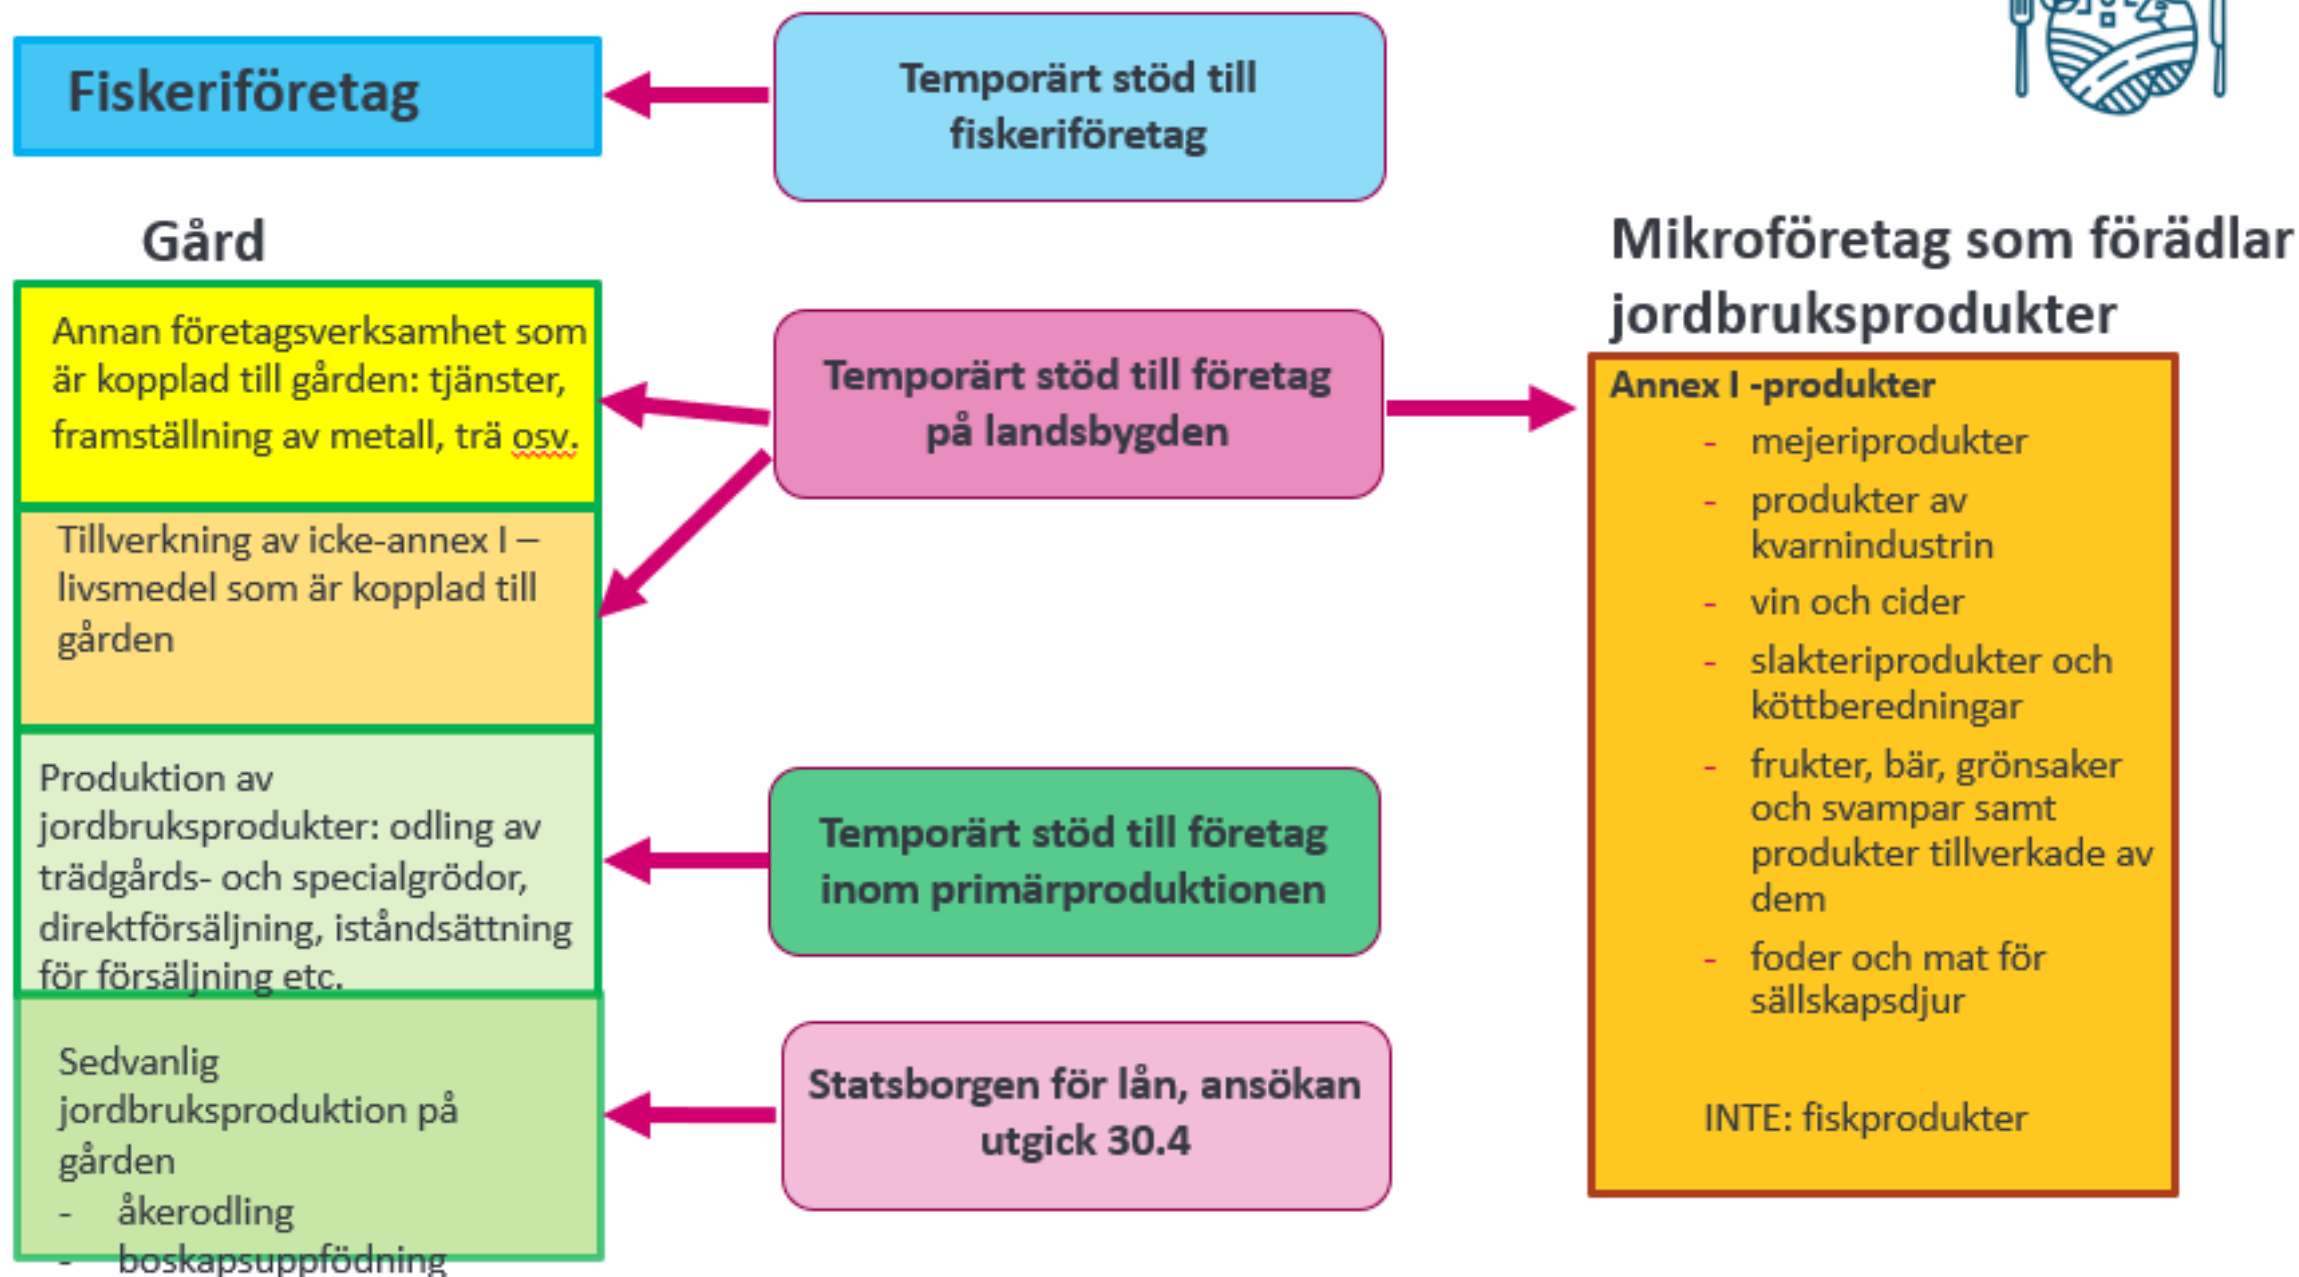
Fiskeriföretag

Temporärt stöd till fiskeriföretag

Gård

Annan företagsverksamhet som är kopplad till gården: tjänster, framställning av metall, trä osv.

Temporärt stöd till företag på landsbygden

Mikroföretag som förädlar jordbruksprodukter

Annex I -produkter
- mejeriprodukter
- produkter av kvarnindustrin
- vin och cider
- slakteriprodukter och köttberedningar
- frukter, bär, grönsaker och svampar samt produkter tillverkade av dem
- foder och mat för sällskapsdjur

INTE: fiskprodukter

Tillverkning av icke-annex I – livsmedel som är kopplad till gården

Produktion av jordbruksprodukter: odling av trädgårds- och specialgrödor, direktförsäljning, iståndsättning för försäljning etc.

Temporärt stöd till företag inom primärproduktionen

Sedvanlig jordbruksproduktion på gården
- åkerodling
- boskapsuppfödning

Statsborgen för lån, ansökan utgick 30.4